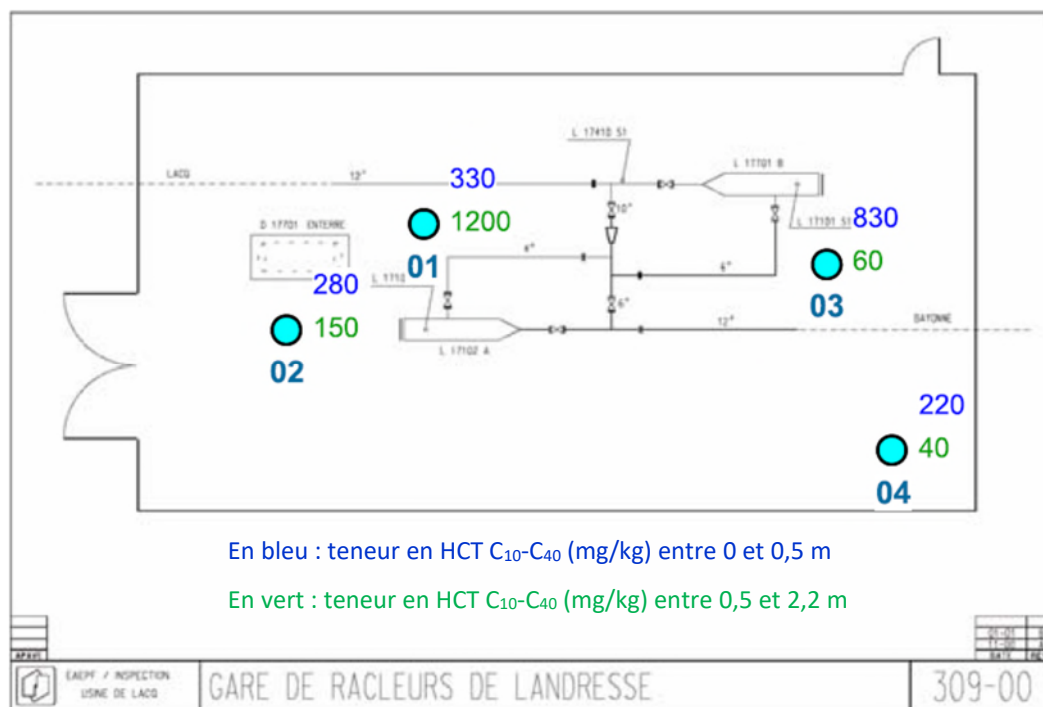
L 17410 51
LACQ
12"
330
L 17701 B
10"
L 17101 51
830
D 17701 ENTERRE
1200
01
4"
4"
60
280
L 1710
6"
03
BAYONNE
150
12"
02
L 17102 A
220
40
04

En bleu : teneur en HCT $C_{10}$-$C_{40}$ (mg/kg) entre 0 et 0,5 m

En vert : teneur en HCT $C_{10}$-$C_{40}$ (mg/kg) entre 0,5 et 2,2 m

APAVE
EAEPF / INSPECTION
USINE DE LACQ
GARE DE RACLEURS DE LANDRESSE
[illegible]
DATE
309-00